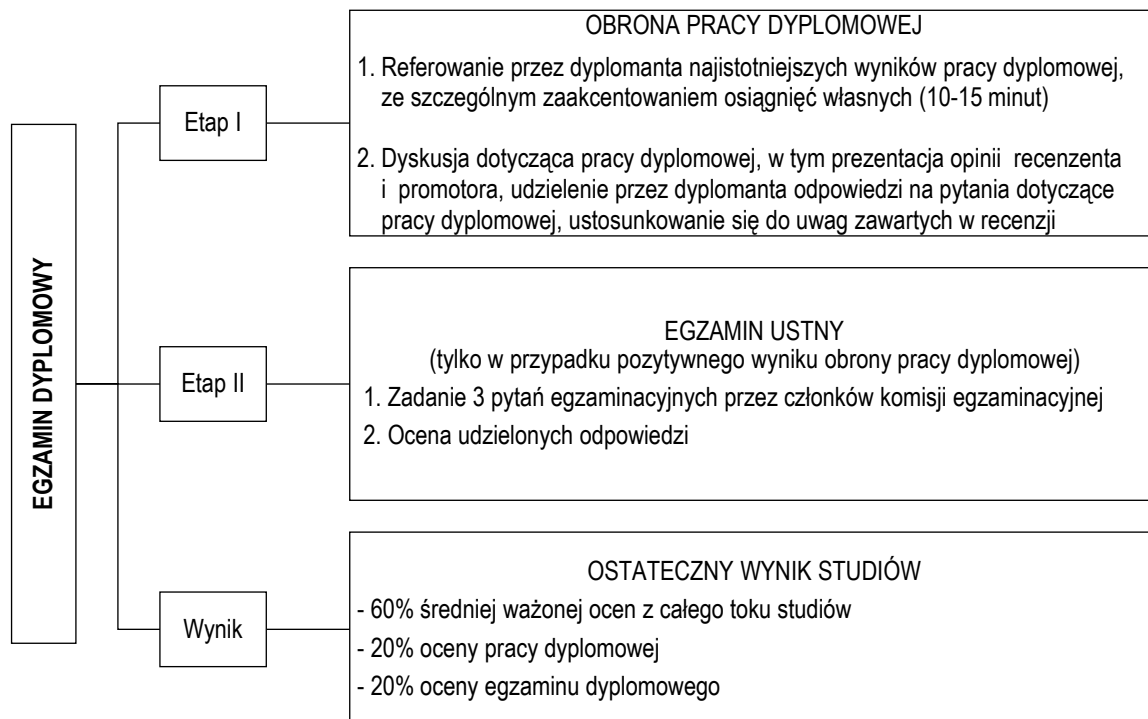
EGZAMIN DYPLOMOWY

Etap I

OBRONA PRACY DYPLOMOWEJ

1. Referowanie przez dyplomanta najistotniejszych wyników pracy dyplomowej, ze szczególnym zaakcentowaniem osiągnięć własnych (10-15 minut)

2. Dyskusja dotycząca pracy dyplomowej, w tym prezentacja opinii recenzenta i promotora, udzielenie przez dyplomanta odpowiedzi na pytania dotyczące pracy dyplomowej, ustosunkowanie się do uwag zawartych w recenzji

Etap II

EGZAMIN USTNY
(tylko w przypadku pozytywnego wyniku obrony pracy dyplomowej)

1. Zadanie 3 pytań egzaminacyjnych przez członków komisji egzaminacyjnej

2. Ocena udzielonych odpowiedzi

Wynik

OSTATECZNY WYNIK STUDIÓW

- 60% średniej ważonej ocen z całego toku studiów

- 20% oceny pracy dyplomowej

- 20% oceny egzaminu dyplomowego